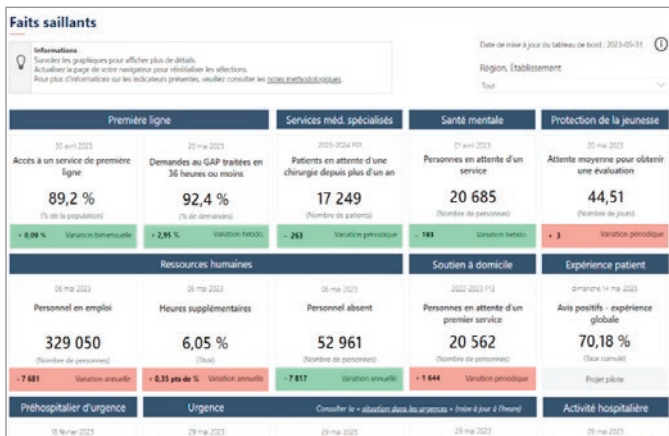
Faits saillants

Informations
Survolez les graphiques pour afficher plus de détails.
Actualisez la page de votre navigateur pour réinitialiser les sélections.
Pour plus d'informations sur les indicateurs présentés, veuillez consulter les notes méthodologiques.

Date de mise à jour du tableau de bord : 2023-05-31

Région, Établissement
Tout

Première ligne

30 avril 2023
Accès à un service de première ligne
89,2 %
(% de la population)
+ 0,09 % Variation bimensuelle

20 mai 2023
Demandes au GAP traitées en 36 heures ou moins
92,4 %
(% de demandes)
+ 2,95 % Variation hebdo.

Services méd. spécialisés

2023-2024 P01
Patients en attente d'une chirurgie depuis plus d'un an
17 249
(Nombre de patients)
- 263 Variation périodique

Santé mentale

01 avril 2023
Personnes en attente d'un service
20 685
(Nombre de personnes)
- 193 Variation hebdo.

Protection de la jeunesse

20 mai 2023
Attente moyenne pour obtenir une évaluation
44,51
(Nombre de jours)
+ 3 Variation périodique

Ressources humaines

06 mai 2023
Personnel en emploi
329 050
(Nombre de personnes)
+ 7 681 Variation annuelle

06 mai 2023
Heures supplémentaires
6,05 %
(Taux)
+ 0,35 pts de % Variation annuelle

06 mai 2023
Personnel absent
52 961
(Nombre de personnes)
- 7 817 Variation annuelle

Soutien à domicile

2022-2023 P13
Personnes en attente d'un premier service
20 562
(Nombre de personnes)
+ 1 644 Variation périodique

Expérience patient

dimanche 14 mai 2023
Avis positifs - expérience globale
70,18 %
(Taux cumulé)
Projet pilote

Préhospitalier d'urgence

18 février 2023

Urgence

Consulter la « situation dans les urgences » (mise à jour à l'heure)

29 mai 2023

29 mai 2023

29 mai 2023

Activité hospitalière

28 mai 2023